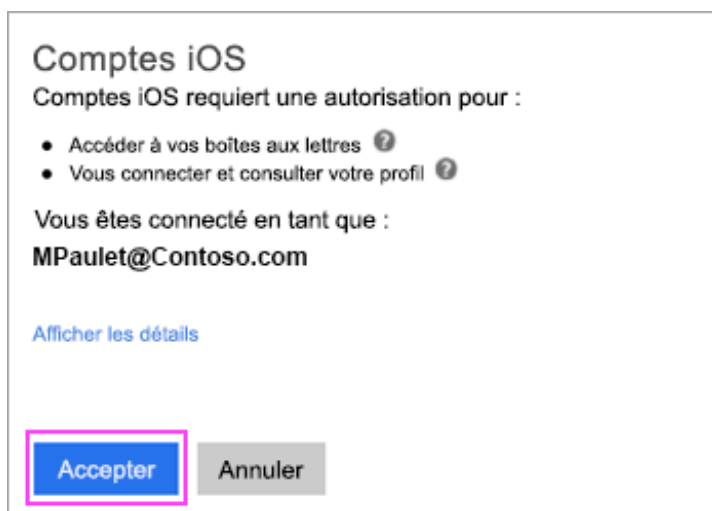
Comptes iOS

Comptes iOS requiert une autorisation pour :

- Accéder à vos boîtes aux lettres
- Vous connecter et consulter votre profil

Vous êtes connecté en tant que :

MPaulet@Contoso.com

Afficher les détails

Accepter

Annuler